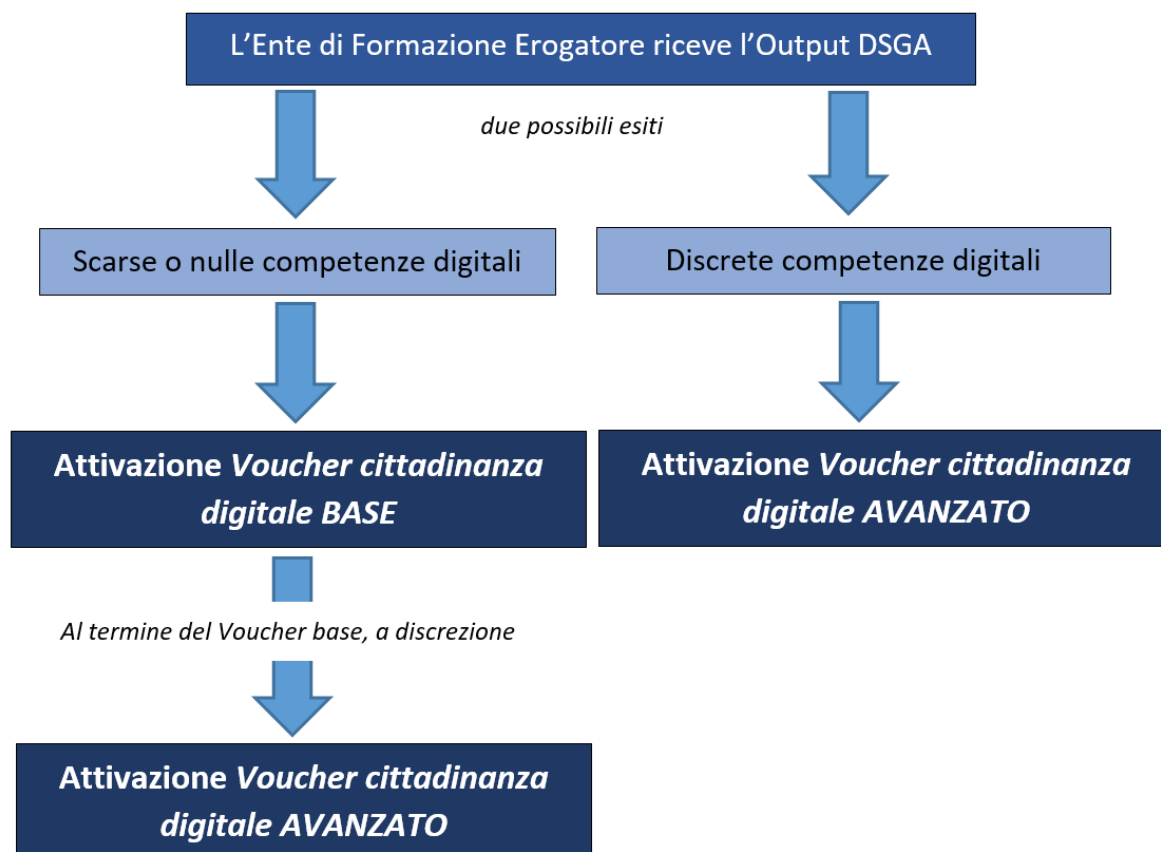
L’Ente di Formazione Erogatore riceve l’Output DSGA

due possibili esiti

Scarse o nulle competenze digitali

Discrete competenze digitali

Attivazione Voucher cittadinanza digitale BASE

Attivazione Voucher cittadinanza digitale AVANZATO

Al termine del Voucher base, a discrezione

Attivazione Voucher cittadinanza digitale AVANZATO